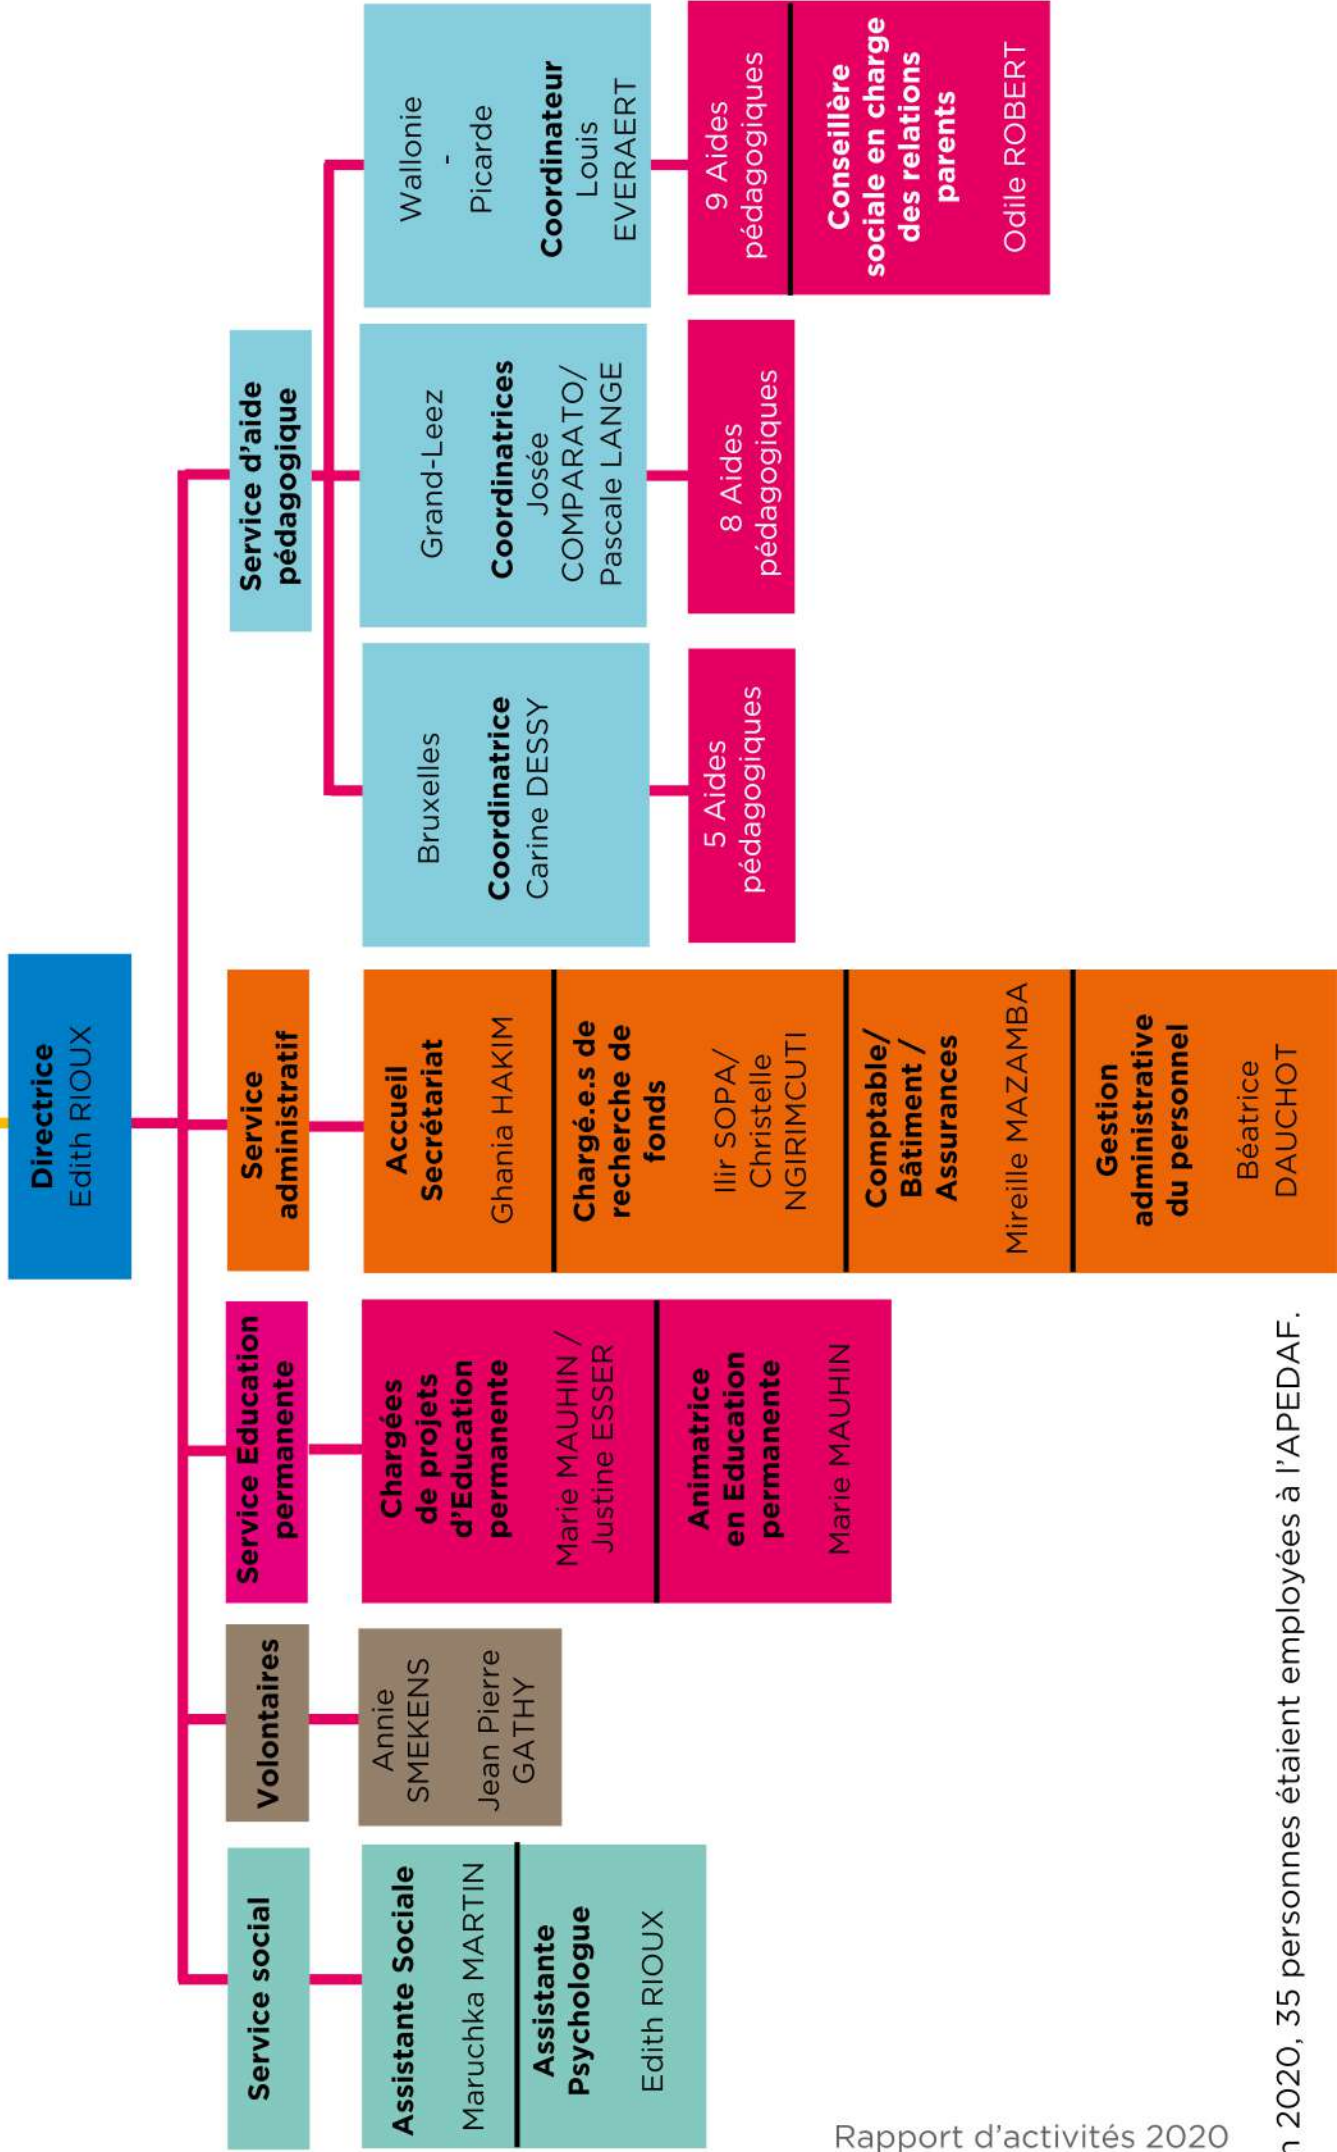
Directrice
Edith RIOUX

Service social

Assistante Sociale
Maruchka MARTIN

Assistante Psychologue
Edith RIOUX

Volontaires

Annie SMEKENS
Jean Pierre GATHY

Service Education permanente

Chargées de projets d'Education permanente
Marie MAUHIN / Justine ESSER

Animatrice en Education permanente
Marie MAUHIN

Service administratif

Accueil Secrétariat
Ghania HAKIM

Chargé.e.s de recherche de fonds
Ilir SOPA/ Christelle NGIRIMCUTI

Comptable/ Bâtiment / Assurances
Mireille MAZAMBA

Gestion administrative du personnel
Béatrice DAUCHOT

Service d'aide pédagogique

Bruxelles
Coordinatrice
Carine DESSY

5 Aides pédagogiques

Grand-Leez
Coordinatrices
Josée COMPARATO/ Pascale LANGE

8 Aides pédagogiques

Wallonie - Picarde
Coordinateur
Louis EVERAERT

9 Aides pédagogiques

Conseillère sociale en charge des relations parents
Odile ROBERT

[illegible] 2020, 35 personnes étaient employées à l'APEDAF.

Rapport d'activités 2020